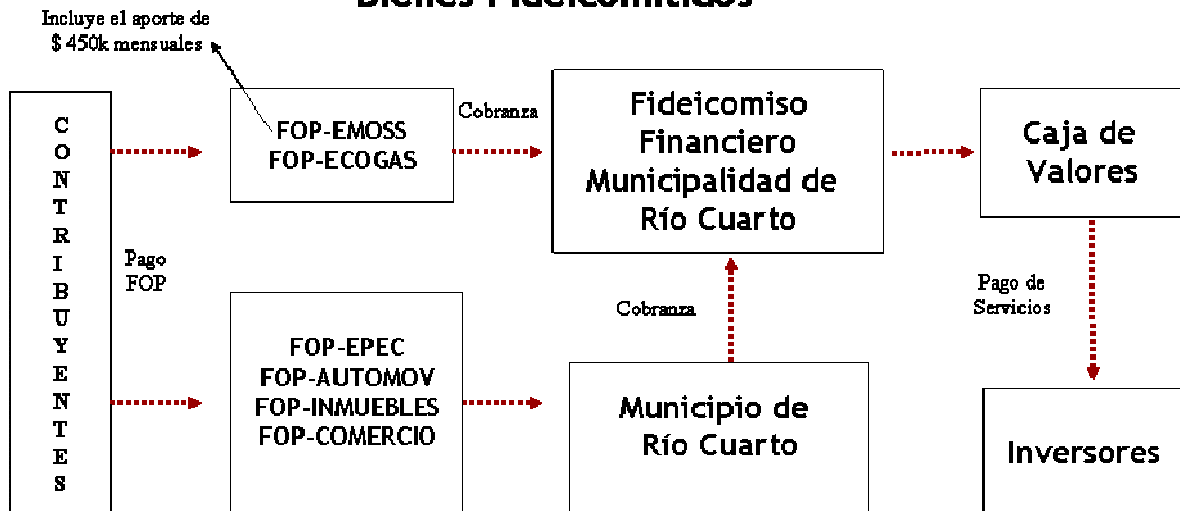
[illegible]

Incluye el aporte de $ 450k mensuales

C
O
N
T
R
I
B
U
Y
E
N
T
E
S

Pago FOP

FOP-EMOSS
FOP-ECOGAS

Cobranza

Fideicomiso Financiero Municipalidad de Río Cuarto

Caja de Valores

FOP-EPEC
FOP-AUTOMOV
FOP-INMUEBLES
FOP-COMERCIO

Cobranza

Municipio de Río Cuarto

Pago de Servicios

Inversores